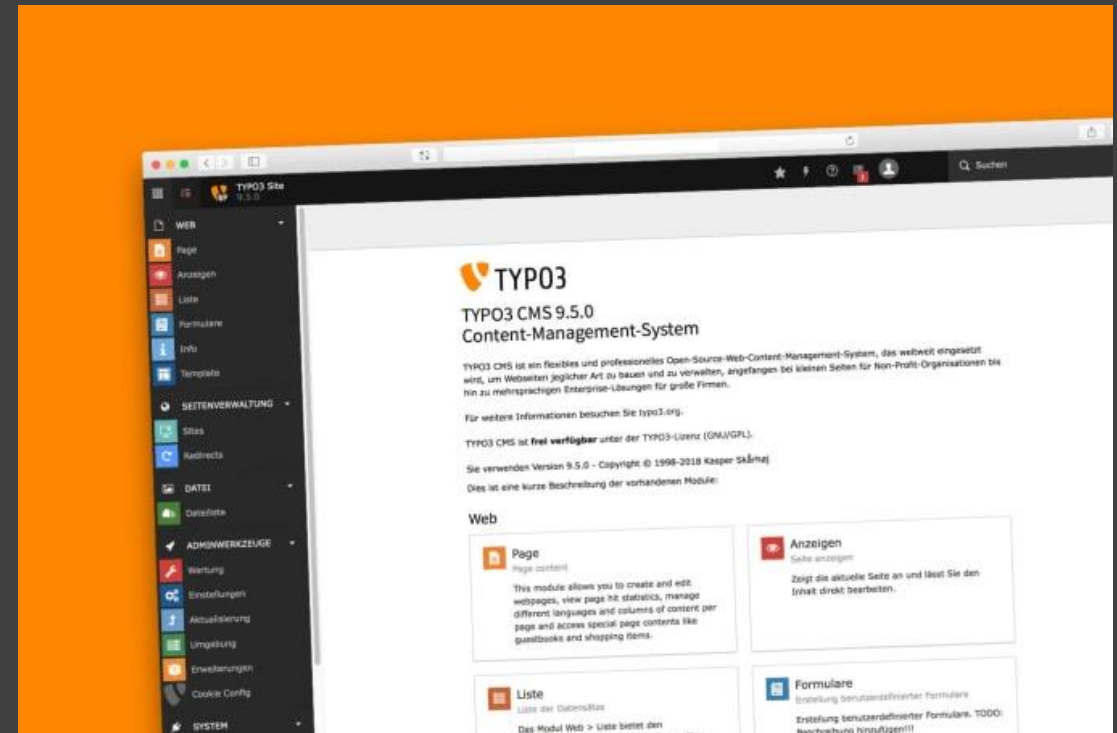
TYPO3 Site
9.5.0

Suchen

WEB
Page
Anzeigen
Liste
Formulare
Info
Template

SEITENVERWALTUNG
Sites
Redirects

DATEI
Dateiliste

ADMINWERKZEUGE
Wartung
Einstellungen
Aktualisierung
Umgebung
Erweiterungen
Cookie Config

SYSTEM

TYPO3

TYPO3 CMS 9.5.0
Content-Management-System

TYPO3 CMS ist ein flexibles und professionelles Open-Source-Web-Content-Management-System, das weltweit eingesetzt wird, um Webseiten jeglicher Art zu bauen und zu verwalten, angefangen bei kleinen Seiten für Non-Profit-Organisationen bis hin zu mehrsprachigen Enterprise-Lösungen für große Firmen.

Für weitere Informationen besuchen Sie typo3.org.

TYPO3 CMS ist **frei verfügbar** unter der TYPO3-Lizenz (GNU/GPL).

Sie verwenden Version 9.5.0 - Copyright © 1998-2018 Kasper Skårhøj

Dies ist eine kurze Beschreibung der vorhandenen Module:

Web

Page
Page content
This module allows you to create and edit webpages, view page hit statistics, manage different languages and columns of content per page and access special page contents like guestbooks and shopping items.

Anzeigen
Seite anzeigen
Zeigt die aktuelle Seite an und lässt Sie den Inhalt direkt bearbeiten.

Liste
Liste der Datensätze
Das Modul Web > Liste bietet den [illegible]

Formulare
Erstellung benutzerdefinierter Formulare
Erstellung benutzerdefinierter Formulare. TODO: Beschreibung hinzufügen!!!